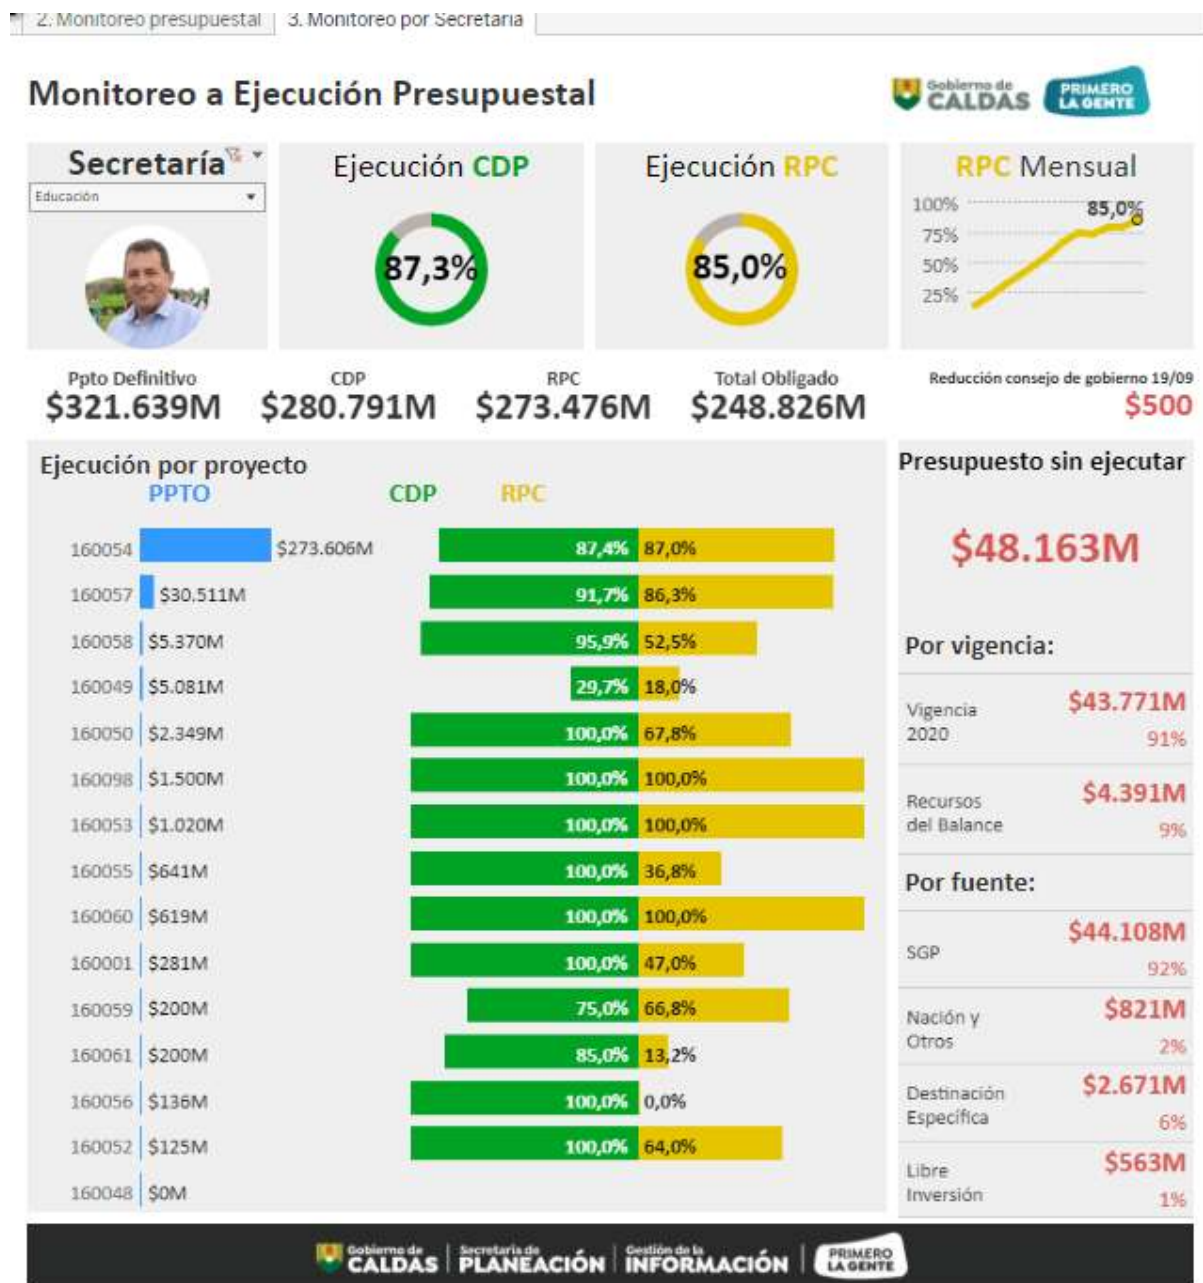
2. Monitoreo presupuestal | 3. Monitoreo por Secretaria

Monitoreo a Ejecución Presupuestal

Gobierno de CALDAS PRIMERO LA GENTE

Secretaría
Educación

Ejecución CDP
87,3%

Ejecución RPC
85,0%

RPC Mensual
100%
75%
50%
25%
85,0%

Ppto Definitivo
$321.639M

CDP
$280.791M

RPC
$273.476M

Total Obligado
$248.826M

Reducción consejo de gobierno 19/09
$500

Ejecución por proyecto
PPTO CDP RPC

| | PPTO | CDP | RPC |
|---|---|---|---|
| 160054 | $273.606M | 87,4% | 87,0% |
| 160057 | $30.511M | 91,7% | 86,3% |
| 160058 | $5.370M | 95,9% | 52,5% |
| 160049 | $5.081M | 29,7% | 18,0% |
| 160050 | $2.349M | 100,0% | 67,8% |
| 160098 | $1.500M | 100,0% | 100,0% |
| 160053 | $1.020M | 100,0% | 100,0% |
| 160055 | $641M | 100,0% | 36,8% |
| 160060 | $619M | 100,0% | 100,0% |
| 160001 | $281M | 100,0% | 47,0% |
| 160059 | $200M | 75,0% | 66,8% |
| 160061 | $200M | 85,0% | 13,2% |
| 160056 | $136M | 100,0% | 0,0% |
| 160052 | $125M | 100,0% | 64,0% |
| 160048 | $0M | | |

Presupuesto sin ejecutar
$48.163M

Por vigencia:
Vigencia 2020 $43.771M 91%
Recursos del Balance $4.391M 9%

Por fuente:
SGP $44.108M 92%
Nación y Otros $821M 2%
Destinación Específica $2.671M 6%
Libre Inversión $563M 1%

Gobierno de CALDAS | Secretaría de PLANEACIÓN | Gestión de la INFORMACIÓN | PRIMERO LA GENTE